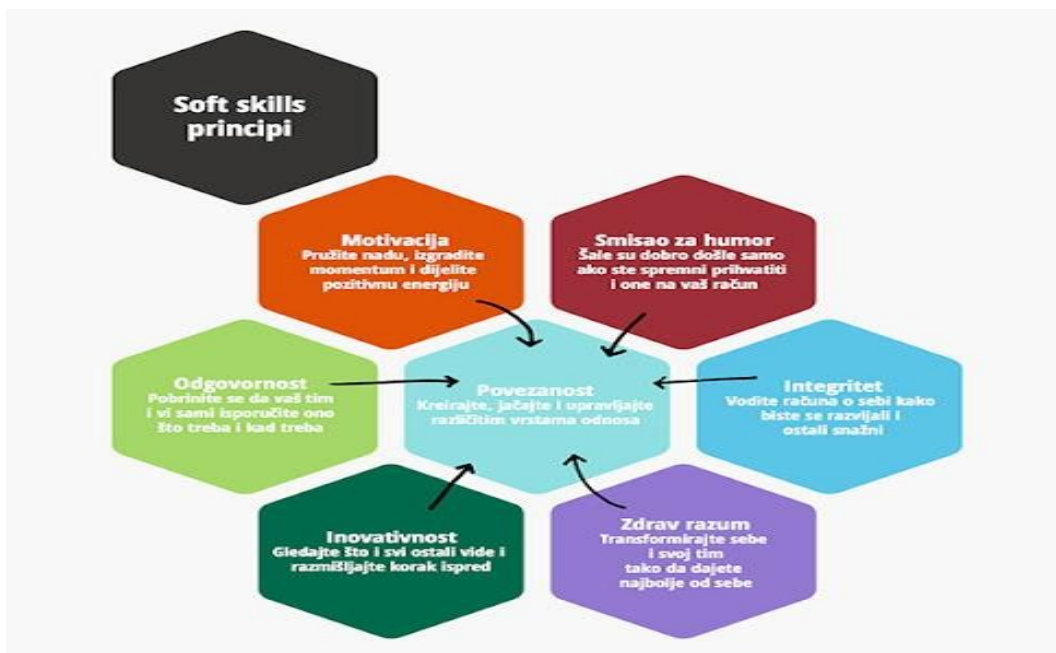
Soft skills principi

Motivacija
Pružite nadu, izgradite momentum i dijelite pozitivnu energiju

Smisao za humor
Šale su dobro došle samo ako ste spremni prihvatiti i one na vaš račun

Odgovornost
Pobrinite se da vaš tim i vi sami isporučite ono što treba i kad treba

Povezanost
Kreirajte, jačajte i upravljajte različitim vrstama odnosa

Integritet
Vodite računa o sebi kako biste se razvijali i ostali snažni

Inovativnost
Gledajte što i svi ostali vide i razmišljajte korak ispred

Zdrav razum
Transformirajte sebe i svoj tim tako da dajete najbolje od sebe